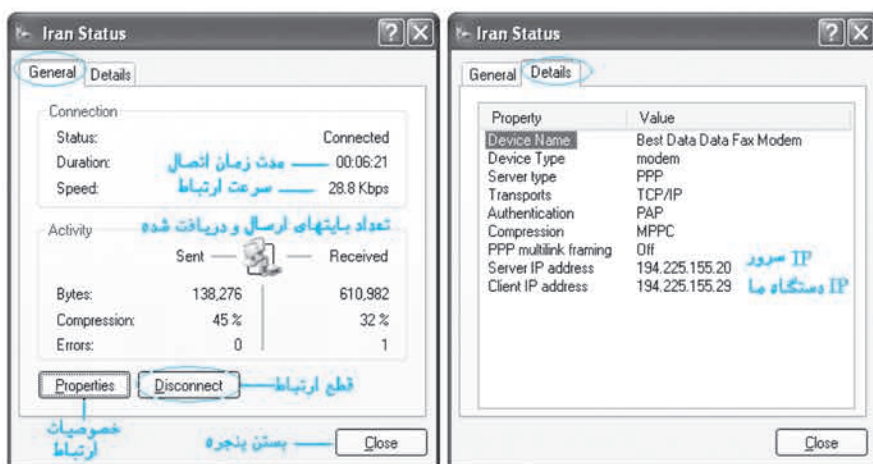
Iran Status

General Details

Connection

Status: Connected

Duration: مدت زمان اتصال 00:06:21

Speed: سرعت ارتباط 28.8 Kbps

Activity تعداد بایتهای ارسال و دریافت شده

Sent — Received

| | Sent | Received |
|---|---|---|
| Bytes: | 138,276 | 610,982 |
| Compression: | 45 % | 32 % |
| Errors: | 0 | 1 |

Properties Disconnect قطع ارتباط

خصوصیات ارتباط

بستن پنجره Close

Iran Status

General Details

| Property | Value |
|---|---|
| Device Name | Best Data Data Fax Modem |
| Device Type | modem |
| Server type | PPP |
| Transports | TCP/IP |
| Authentication | PAP |
| Compression | MPPC |
| PPP multilink framing | Off |
| Server IP address | 194.225.155.20 |
| Client IP address | 194.225.155.29 |

IP سرور

IP دستگاه ما

Close